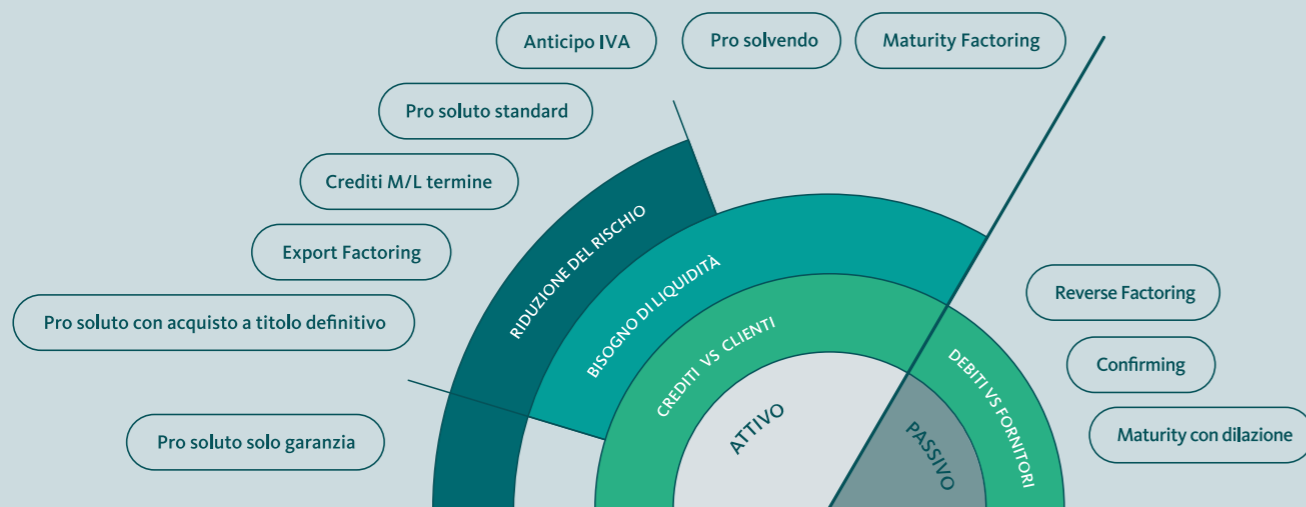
Anticipo IVA

Pro solvendo

Maturity Factoring

Pro soluto standard

Crediti M/L termine

Export Factoring

Pro soluto con acquisto a titolo definitivo

Pro soluto solo garanzia

RIDUZIONE DEL RISCHIO

BISOGNO DI LIQUIDITÀ

CREDITI VS CLIENTI

ATTIVO

PASSIVO

DEBITI VS FORNITORI

Reverse Factoring

Confirming

Maturity con dilazione